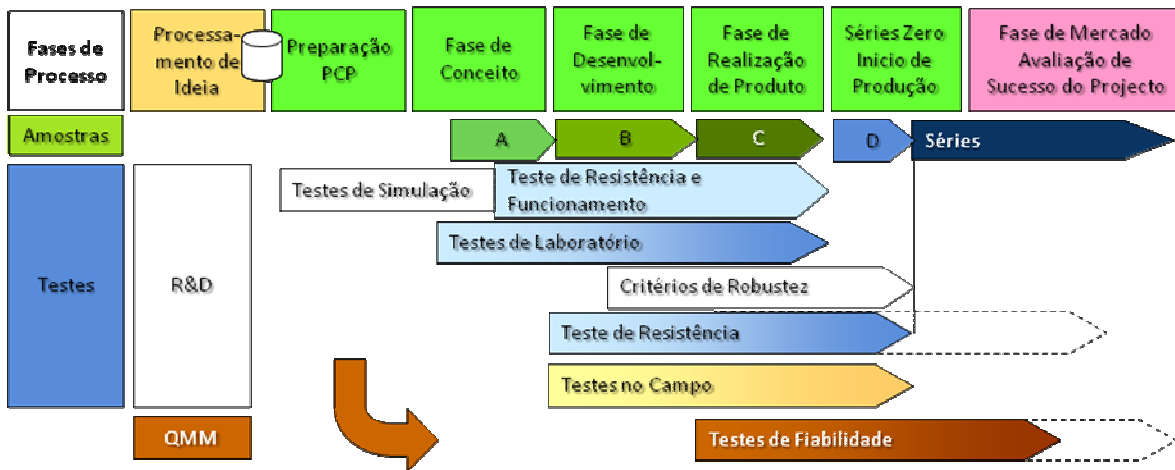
Fases de Processo

Processamento de Ideia

Preparação PCP

Fase de Conceito

Fase de Desenvolvimento

Fase de Realização de Produto

Séries Zero Inicio de Produção

Fase de Mercado Avaliação de Sucesso do Projecto

Amostras

A

B

C

D

Séries

Testes

R&D

Testes de Simulação

Teste de Resistência e Funcionamento

Testes de Laboratório

Critérios de Robustez

Teste de Resistência

Testes no Campo

QMM

Testes de Fiabilidade